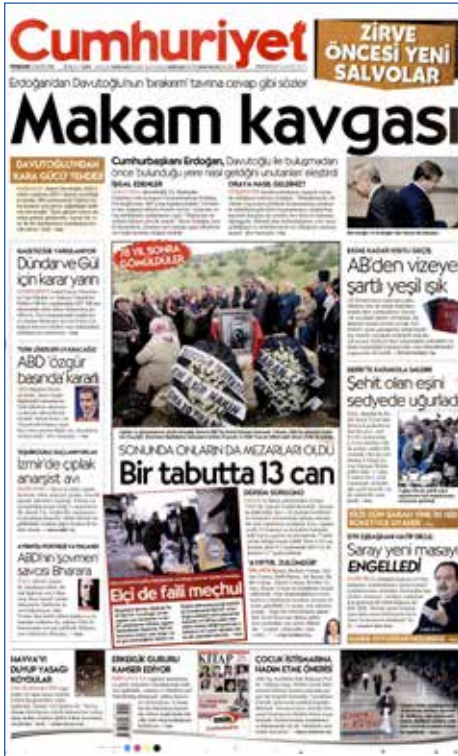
Cumhuriyet

ZİRVE ÖNCESİ YENİ SALVOLAR

Erdoğan'dan Davutoğlu'nun 'bırakırım' tavrına cevap gibi sözler

Makam kavgası

DAVUTOĞLU'NDAN KARA GÜCÜ TEHDİDİ

Cumhurbaşkanı Erdoğan, Davutoğlu ile buluşmadan önce bulunduğu yere nasıl geldiğini unutanları eleştirdi

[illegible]

Dündar ve Gül için karar yarın

ABD 'özgür basında' kararı

İzmir'de çıplak anarşist avı

ABD'nin Şovmen savcısı Bharara

AB'den vizeye şartlı yeşil ışık

Şehit olan eşini sedyede uğurladı

Saray yeni masayı ENGELLEDİ

SONUNDA ONLARIN DA MEZARLARI OLDU

Bir tabutta 13 can

Elçi de faili meçhul

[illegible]